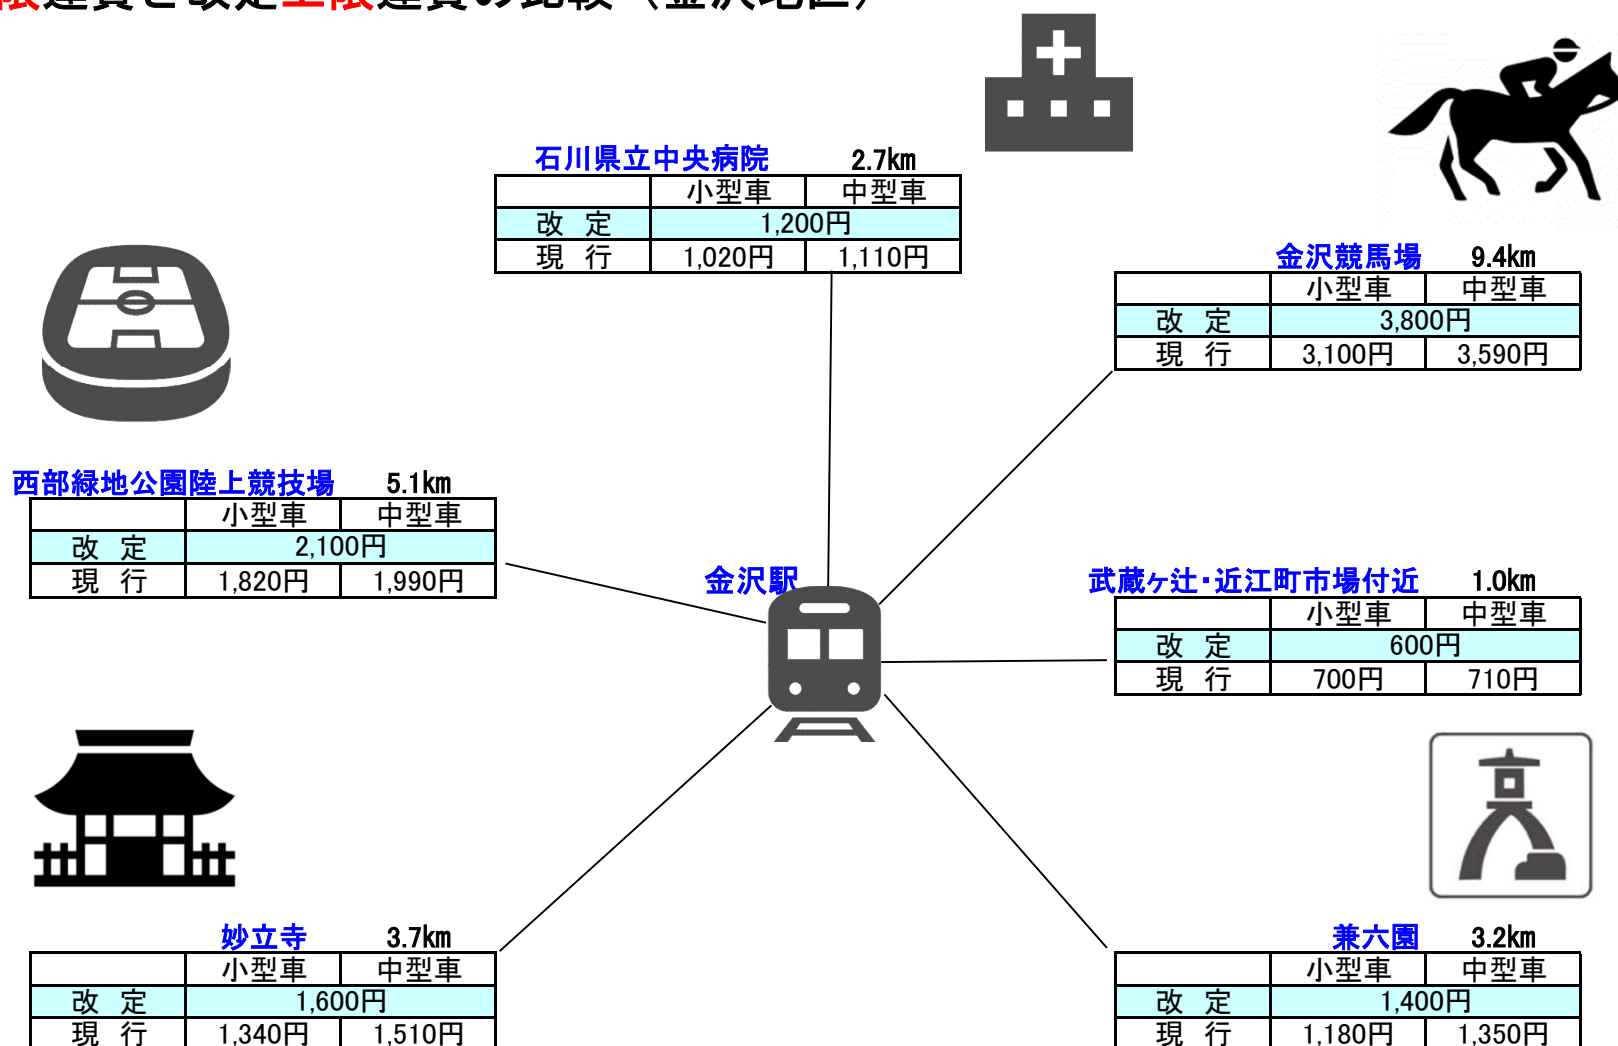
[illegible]

石川県立中央病院 2.7km

| | 小型車 | 中型車 |
|---|---|---|
| 改 定 | 1,200円 | |
| 現 行 | 1,020円 | 1,110円 |

金沢競馬場 9.4km

| | 小型車 | 中型車 |
|---|---|---|
| 改 定 | 3,800円 | |
| 現 行 | 3,100円 | 3,590円 |

西部緑地公園陸上競技場 5.1km

| | 小型車 | 中型車 |
|---|---|---|
| 改 定 | 2,100円 | |
| 現 行 | 1,820円 | 1,990円 |

金沢駅

武蔵ヶ辻・近江町市場付近 1.0km

| | 小型車 | 中型車 |
|---|---|---|
| 改 定 | 600円 | |
| 現 行 | 700円 | 710円 |

妙立寺 3.7km

| | 小型車 | 中型車 |
|---|---|---|
| 改 定 | 1,600円 | |
| 現 行 | 1,340円 | 1,510円 |

兼六園 3.2km

| | 小型車 | 中型車 |
|---|---|---|
| 改 定 | 1,400円 | |
| 現 行 | 1,180円 | 1,350円 |